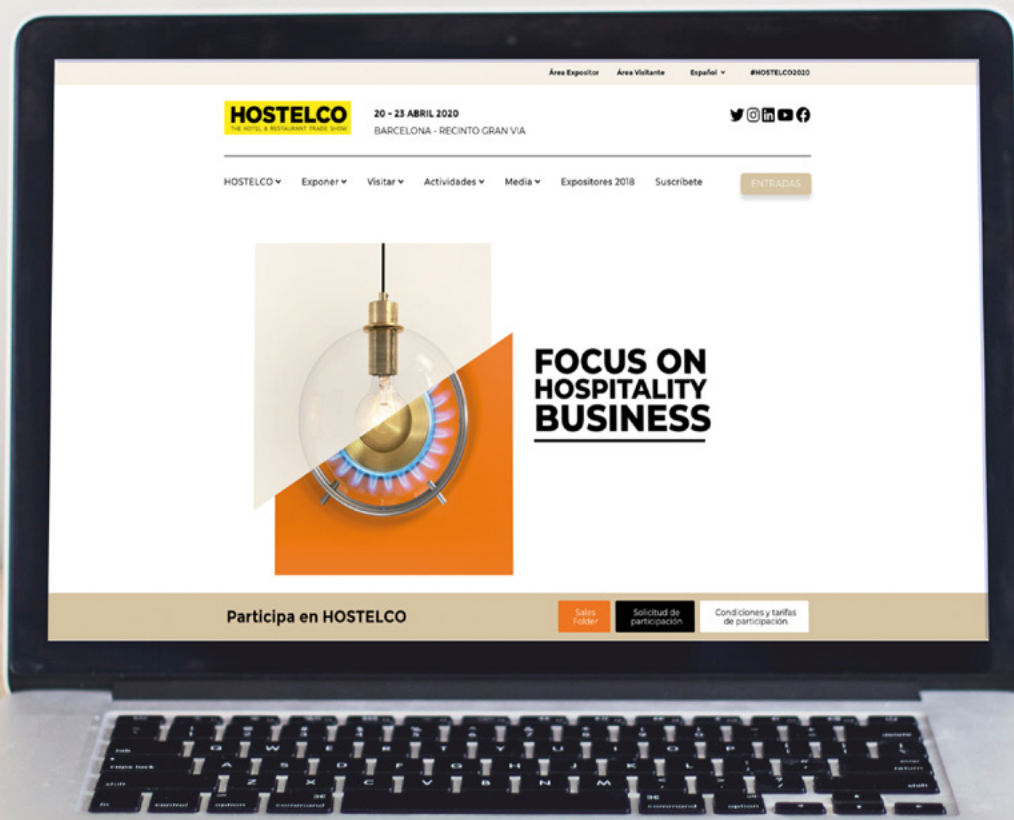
Área Expositor Área Visitante Español #HOSTELCO2020

HOSTELCO
THE HOTEL & RESTAURANT TRADE SHOW

20 - 23 ABRIL 2020
BARCELONA - RECINTO GRAN VIA

HOSTELCO Exponer Visitar Actividades Media Expositores 2018 Suscríbete ENTRADAS

FOCUS ON HOSPITALITY BUSINESS

Participa en HOSTELCO

Sales Folder

Solicitud de participación

Condiciones y tarifas de participación